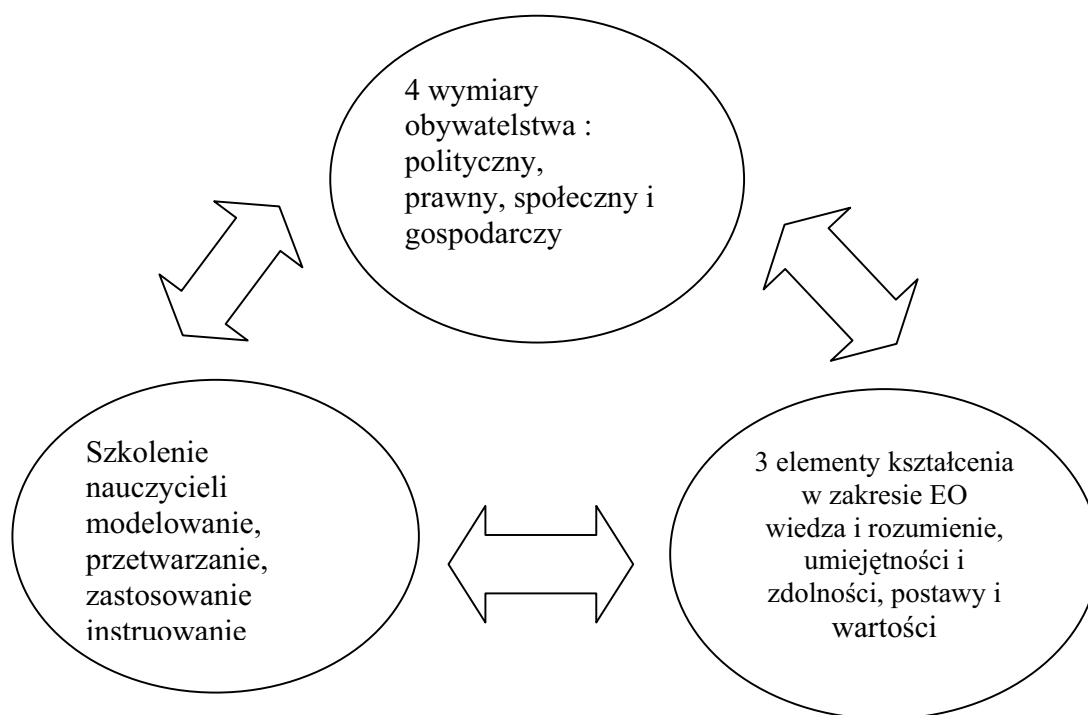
4 wymiary obywatelstwa : polityczny, prawny, społeczny i gospodarczy

Szkolenie nauczycieli modelowanie, przetwarzanie, zastosowanie instruowanie

3 elementy kształcenia w zakresie EO wiedza i rozumienie, umiejętności i zdolności, postawy i wartości